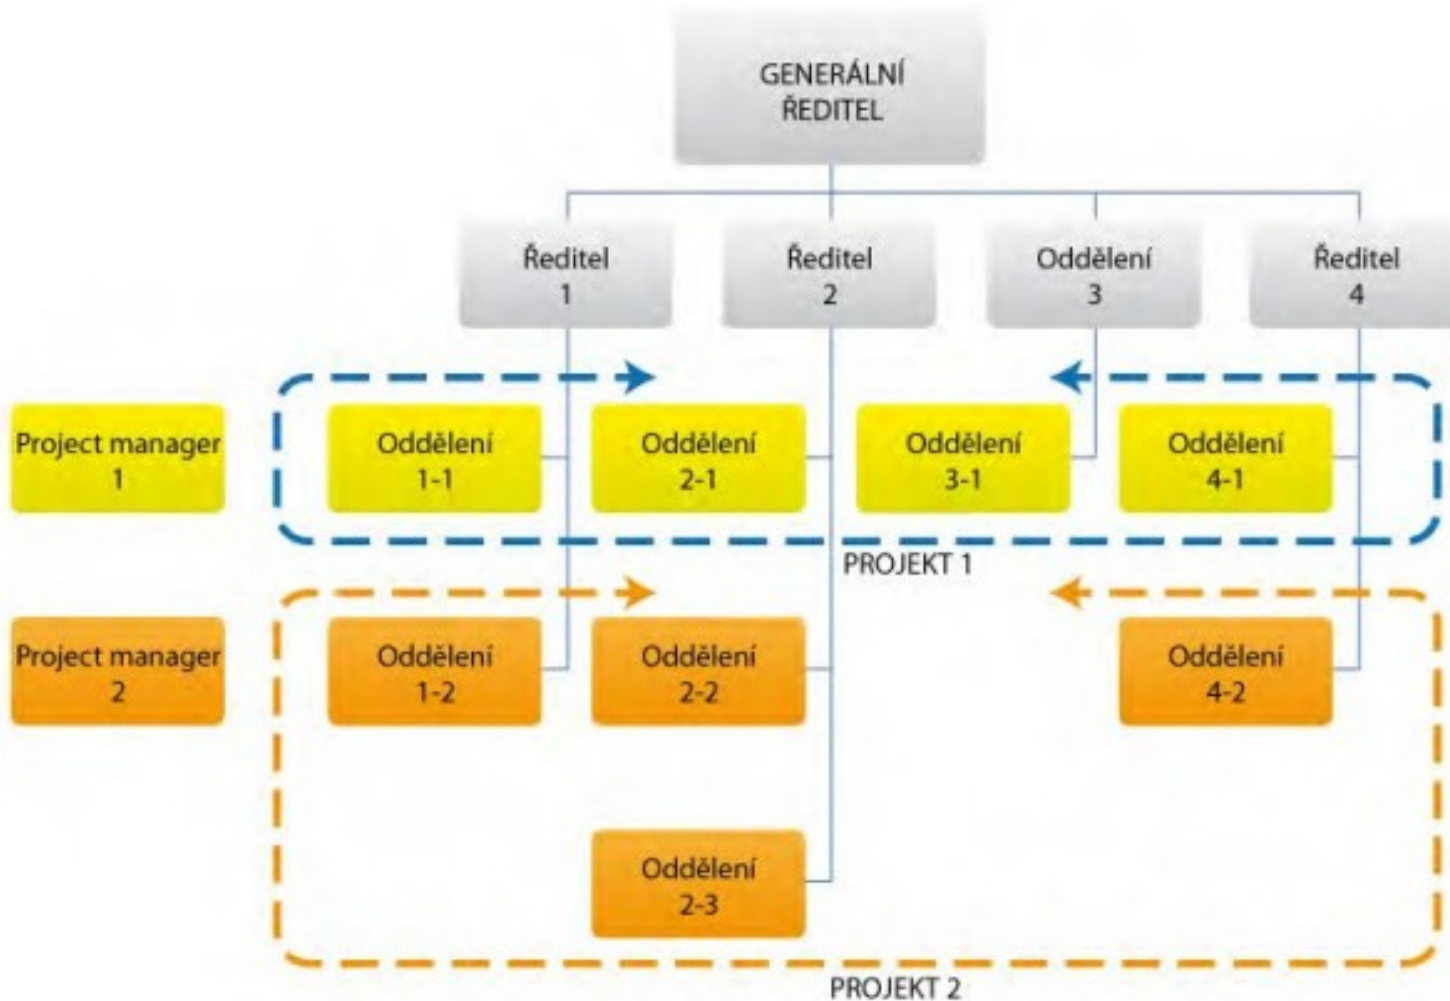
GENERÁLNÍ ŘEDITEL

Ředitel 1

Ředitel 2

Oddělení 3

Ředitel 4

Project manager 1

Oddělení 1-1

Oddělení 2-1

Oddělení 3-1

Oddělení 4-1

PROJEKT 1

Project manager 2

Oddělení 1-2

Oddělení 2-2

Oddělení 4-2

Oddělení 2-3

PROJEKT 2